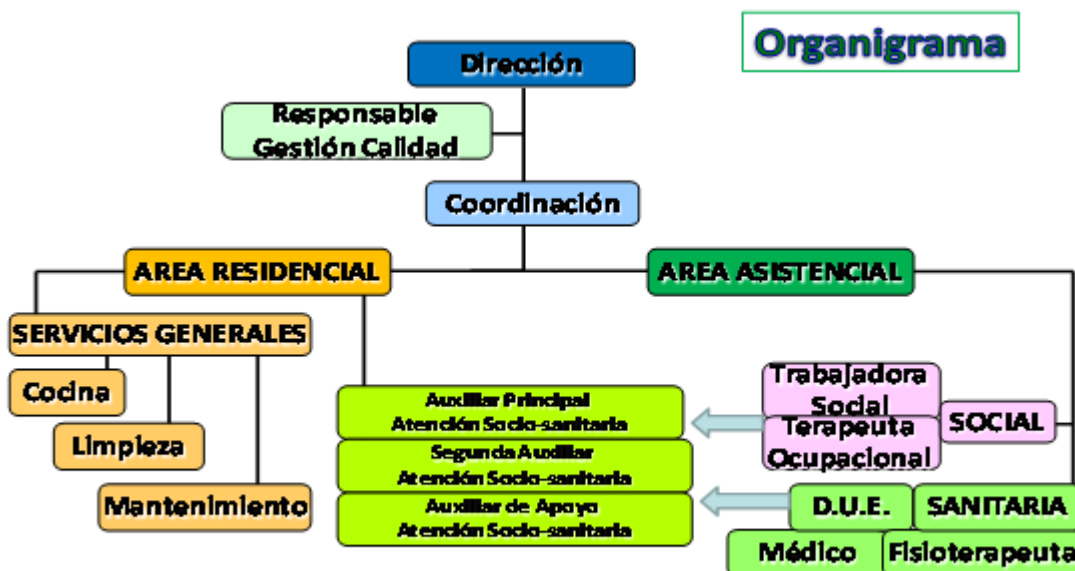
Organigrama

Dirección

Responsable Gestión Calidad

Coordinación

AREA RESIDENCIAL

AREA ASISTENCIAL

SERVICIOS GENERALES

Cocina

Limpieza

Mantenimiento

Auxiliar Principal Atención Socio-sanitaria

Segunda Auxiliar Atención Socio-sanitaria

Auxiliar de Apoyo Atención Socio-sanitaria

Trabajadora Social

Terapeuta Ocupacional

SOCIAL

D.U.E.

SANITARIA

Médico

Fisioterapeuta